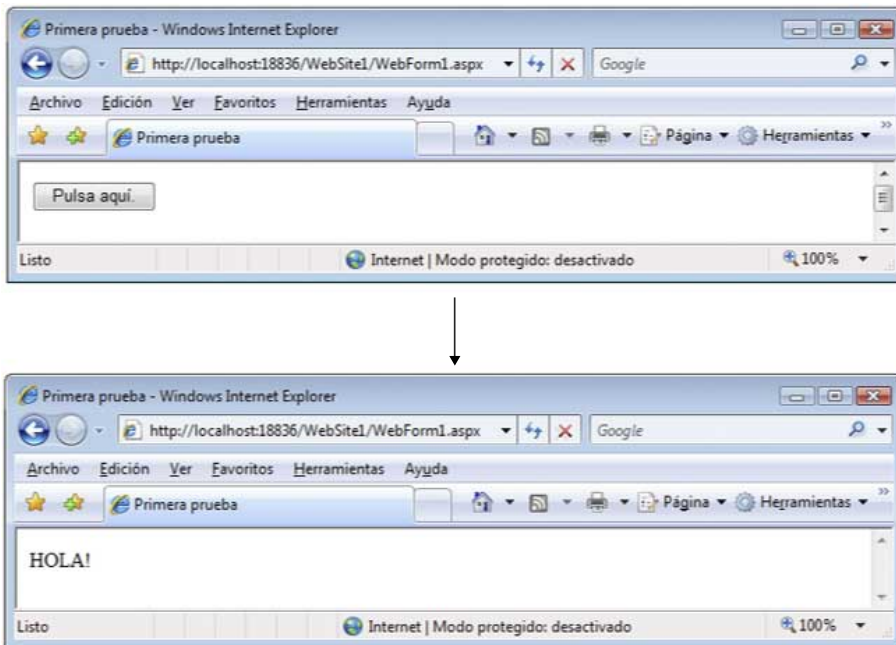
Primera prueba - Windows Internet Explorer

http://localhost:18836/WebSite1/WebForm1.aspx

Google

Archivo Edición Ver Favoritos Herramientas Ayuda

Primera prueba

Página ▾ Herramientas ▾

Pulsa aquí.

Listo

Internet | Modo protegido: desactivado

100%

Primera prueba - Windows Internet Explorer

http://localhost:18836/WebSite1/WebForm1.aspx

Google

Archivo Edición Ver Favoritos Herramientas Ayuda

Primera prueba

Página ▾ Herramientas ▾

HOLA!

Listo

Internet | Modo protegido: desactivado

100%